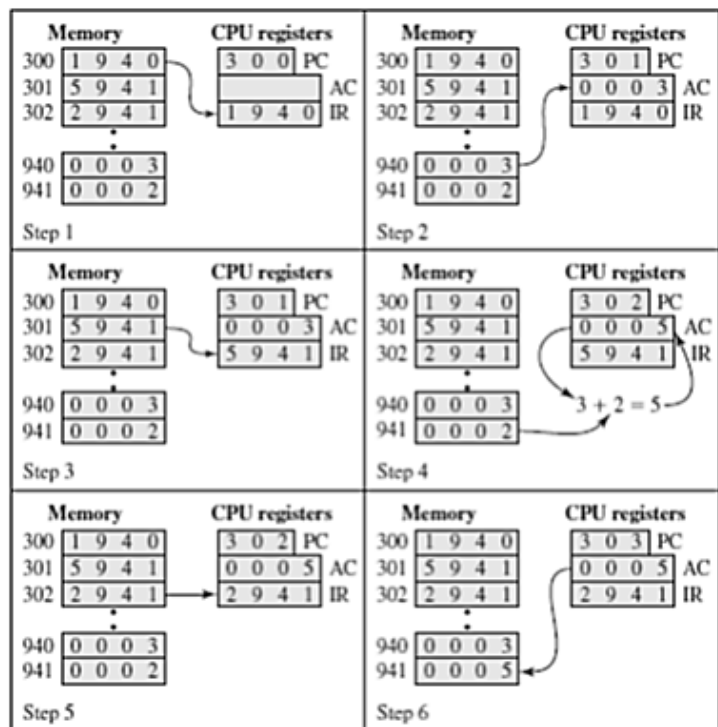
Memory
300 1 9 4 0
301 5 9 4 1
302 2 9 4 1
940 0 0 0 3
941 0 0 0 2

CPU registers
3 0 0 PC
AC
1 9 4 0 IR

Step 1

Memory
300 1 9 4 0
301 5 9 4 1
302 2 9 4 1
940 0 0 0 3
941 0 0 0 2

CPU registers
3 0 1 PC
0 0 0 3 AC
1 9 4 0 IR

Step 2

Memory
300 1 9 4 0
301 5 9 4 1
302 2 9 4 1
940 0 0 0 3
941 0 0 0 2

CPU registers
3 0 1 PC
0 0 0 3 AC
5 9 4 1 IR

Step 3

Memory
300 1 9 4 0
301 5 9 4 1
302 2 9 4 1
940 0 0 0 3
941 0 0 0 2

CPU registers
3 0 2 PC
0 0 0 5 AC
5 9 4 1 IR

$3 + 2 = 5$

Step 4

Memory
300 1 9 4 0
301 5 9 4 1
302 2 9 4 1
940 0 0 0 3
941 0 0 0 2

CPU registers
3 0 2 PC
0 0 0 5 AC
2 9 4 1 IR

Step 5

Memory
300 1 9 4 0
301 5 9 4 1
302 2 9 4 1
940 0 0 0 3
941 0 0 0 5

CPU registers
3 0 3 PC
0 0 0 5 AC
2 9 4 1 IR

Step 6